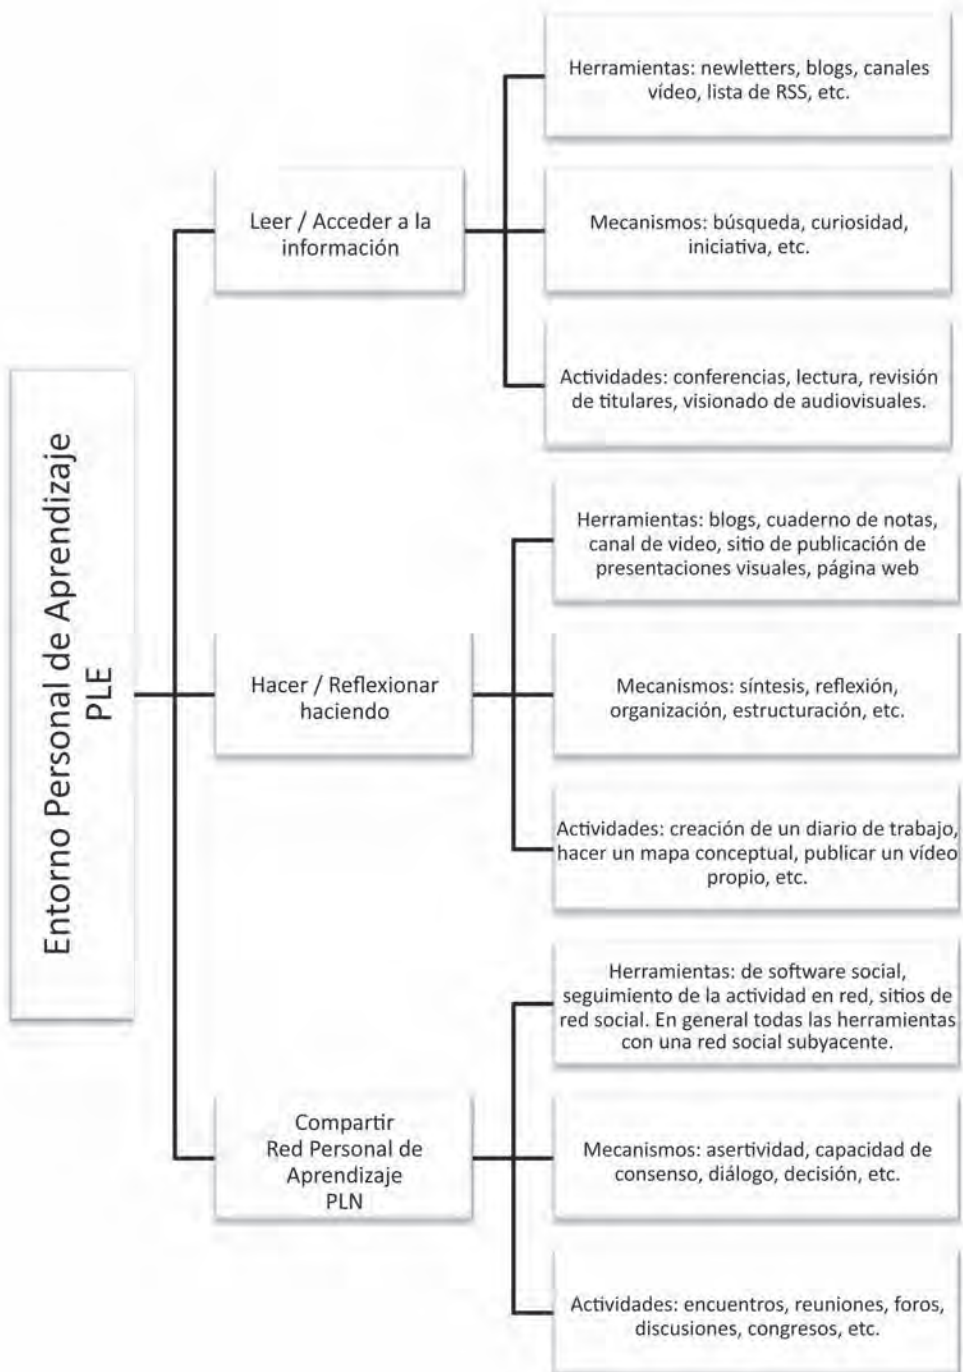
Entorno Personal de Aprendizaje
PLE

Leer / Acceder a la información

Herramientas: newletters, blogs, canales vídeo, lista de RSS, etc.

Mecanismos: búsqueda, curiosidad, iniciativa, etc.

Actividades: conferencias, lectura, revisión de titulares, visionado de audiovisuales.

Hacer / Reflexionar haciendo

Herramientas: blogs, cuaderno de notas, canal de video, sitio de publicación de presentaciones visuales, página web

Mecanismos: síntesis, reflexión, organización, estructuración, etc.

Actividades: creación de un diario de trabajo, hacer un mapa conceptual, publicar un vídeo propio, etc.

Compartir
Red Personal de Aprendizaje
PLN

Herramientas: de software social, seguimiento de la actividad en red, sitios de red social. En general todas las herramientas con una red social subyacente.

Mecanismos: asertividad, capacidad de consenso, diálogo, decisión, etc.

Actividades: encuentros, reuniones, foros, discusiones, congresos, etc.